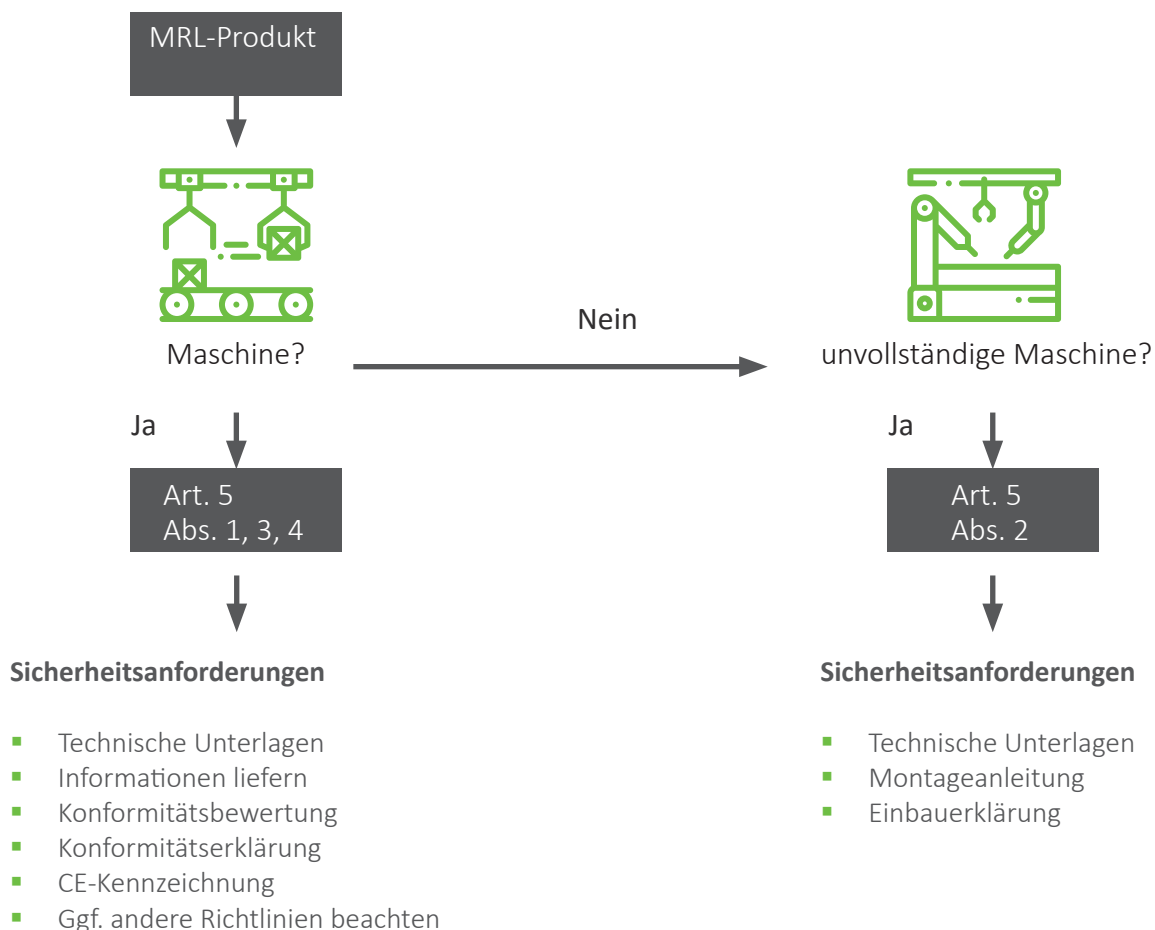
MRL-Produkt

Maschine?

Nein

unvollständige Maschine?

Ja

Art. 5
Abs. 1, 3, 4

Sicherheitsanforderungen

- Technische Unterlagen
- Informationen liefern
- Konformitätsbewertung
- Konformitätserklärung
- CE-Kennzeichnung
- Ggf. andere Richtlinien beachten

Ja

Art. 5
Abs. 2

Sicherheitsanforderungen

- Technische Unterlagen
- Montageanleitung
- Einbauerklärung